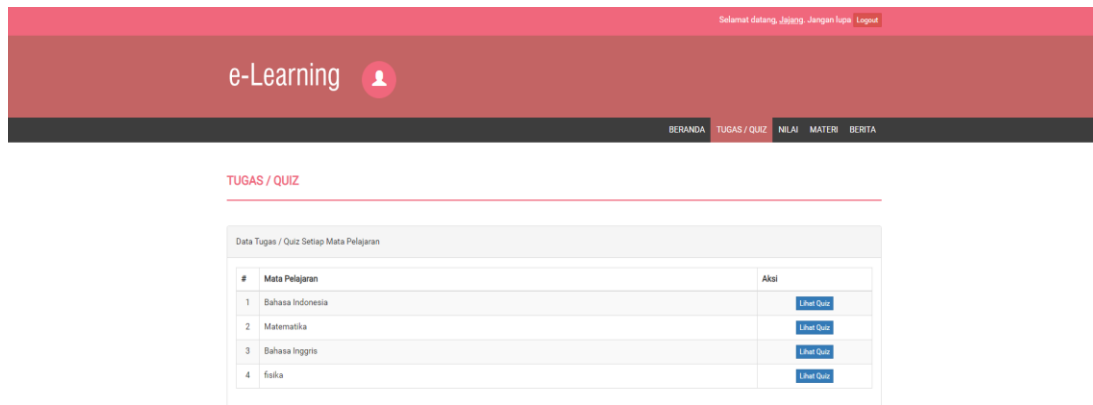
Selamat datang, Jajang. Jangan lupa Logout

e-Learning

BERANDA TUGAS / QUIZ NILAI MATERI BERITA

TUGAS / QUIZ

Data Tugas / Quiz Setiap Mata Pelajaran

| # | Mata Pelajaran | Aksi |
|---|---|---|
| 1 | Bahasa Indonesia | Lihat Quiz |
| 2 | Matematika | Lihat Quiz |
| 3 | Bahasa Inggris | Lihat Quiz |
| 4 | fisika | Lihat Quiz |